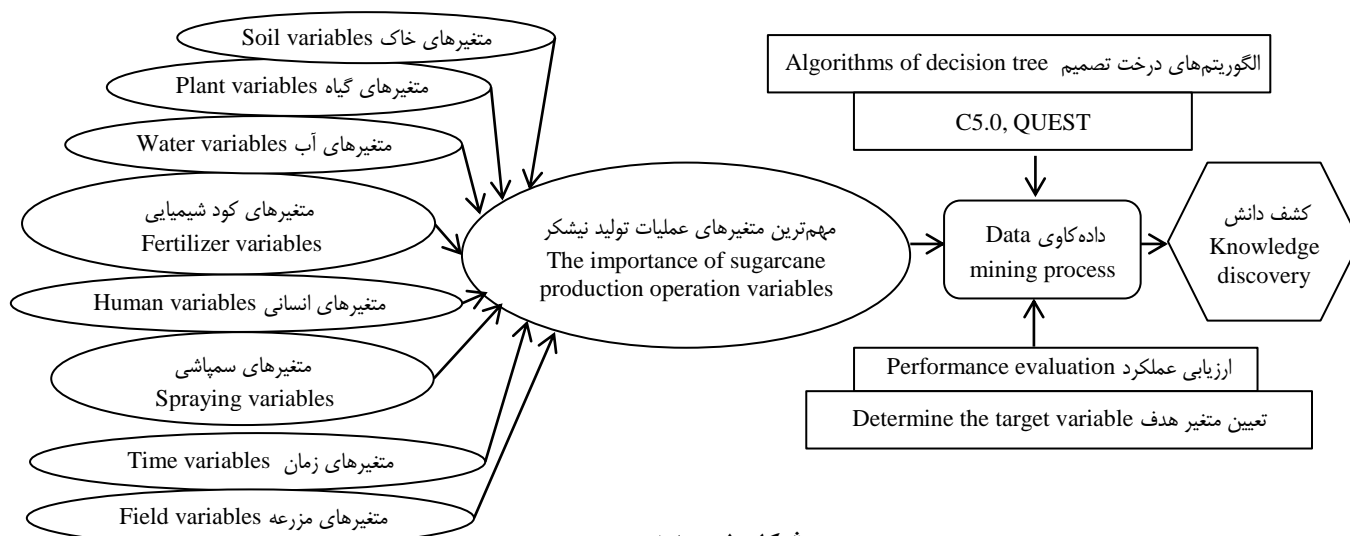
متغیرهای خاک Soil variables

متغیرهای گیاه Plant variables

متغیرهای آب Water variables

متغیرهای کود شیمیایی
Fertilizer variables

متغیرهای انسانی Human variables

متغیرهای سمپاشی
Spraying variables

متغیرهای زمان Time variables

متغیرهای مزرعه Field variables

مهم‌ترین متغیرهای عملیات تولید نیشکر
The importance of sugarcane production operation variables

الگوریتم‌های درخت تصمیم Algorithms of decision tree

C5.0, QUEST

داده‌کاوی Data mining process

کشف دانش
Knowledge discovery

ارزیابی عملکرد Performance evaluation

تعیین متغیر هدف Determine the target variable